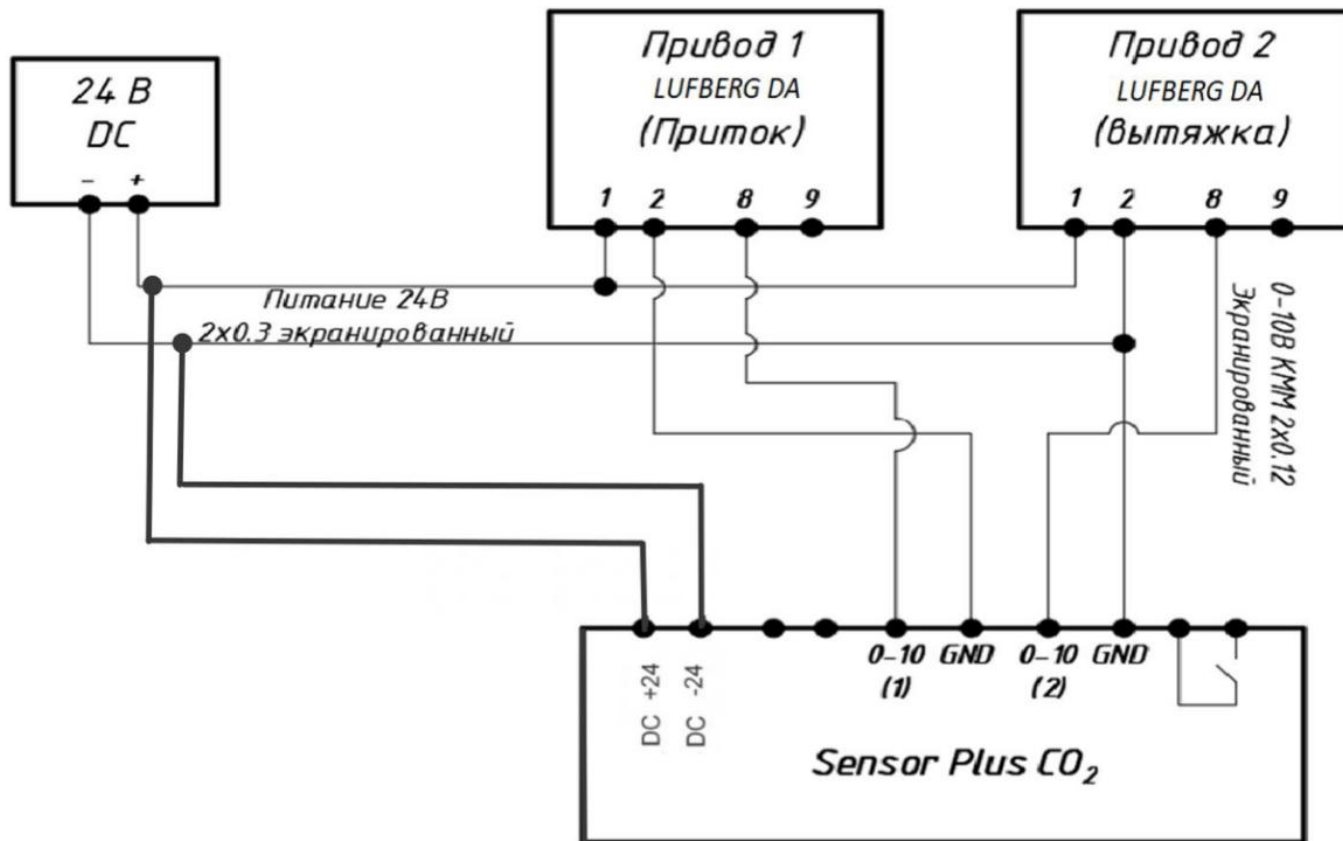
24 В
DC
– +

Привод 1
LUFBERG DA
(Приток)
1 2 8 9

Привод 2
LUFBERG DA
(вытяжка)
1 2 8 9

Питание 24В
2x0.3 экранированный

0-10В КММ 2x0.12
Экранированный

DC +24
DC -24
0-10 (1)
GND
0-10 (2)
GND

Sensor Plus $CO_2$